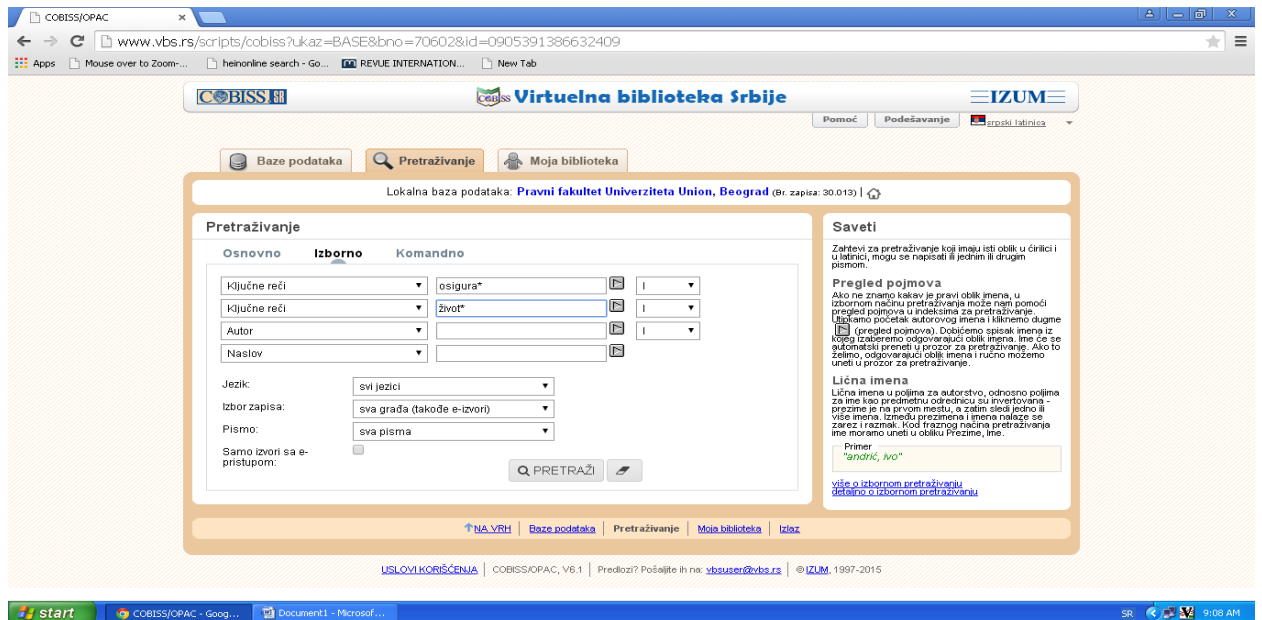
COBISS/OPAC ×

www.vbs.rs/scripts/cobiss?ukaz=BASE&bno=70602&id=0905391386632409

Apps | Mouse over to Zoom-... | heinonline search - Go... | REVUE INTERNATION... | New Tab

COBISS.SR | Virtuelna biblioteka Srbije | IZUM

Pomoć | Podešavanje | srpski latinica

Baze podataka | Pretraživanje | Moja biblioteka

Lokalna baza podataka: Pravni fakultet Univerziteta Union, Beograd (Br. zapisa: 30.013) |

Pretraživanje

Osnovno Izborno Komandno

| Ključne reči | osigura* | I |
|---|---|---|
| Ključne reči | život* | I |
| Autor | | I |
| Naslov | | |

Jezik: svi jezici

Izbor zapisa: sva građa (takođe e-izvori)

Pismo: sva pisma

Samo izvori sa e-pristupom:

PRETRAŽI

Saveti

Zahtevi za pretraživanje koji imaju isti oblik u ćirilici i u latinici, mogu se napisati i jednim ili drugim pismom.

Pregled pojmova

Ako ne znamo kakav je pravi oblik imena, u izbornom načinu pretraživanja može nam pomoći pregled pojmova u indeksima za pretraživanje. Upišemo početak autorovog imena i kliknemo dugme (pregled pojmova). Dobićemo spisak imena iz kojeg izaberemo odgovarajući oblik imena. Ime će se automatski preneti u prozor za pretraživanje. Ako to želimo, odgovarajući oblik imena i ručno možemo uneti u prozor za pretraživanje.

Lična imena

Lična imena u poljima za autorstvo, odnosno poljima za ime kao predmetnu odrednicu su invertovana - prezime je na prvom mestu, a zatim sledi jedno ili više imena. Između prezimena i imena nalaze se zarez i razmak. Kod fraznog načina pretraživanja ime moramo uneti u obliku Prezime, Ime.

Primer
"andrić, ivo"

više o izbornom pretraživanju
detaljno o izbornom pretraživanju

NA VRH | Baze podataka | Pretraživanje | Moja biblioteka | Izlaz

USLOVI KORIŠĆENJA | COBISS/OPAC, V6.1 | Predlozi? Pošaljite ih na: vbsuser@vbs.rs | © IZUM, 1997-2015

start | COBISS/OPAC - Goog... | Document1 - Microsof... | SR 9:08 AM